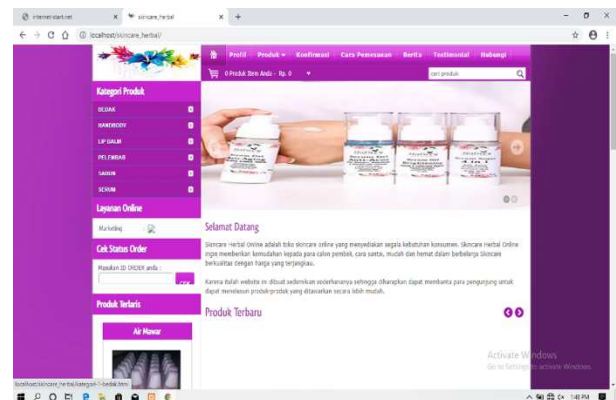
internet-start.net × skincare_herbal × +

localhost/skincare_herbal/

Profil Produk Konfirmasi Cara Pemesanan Berita Testimonial Hubungi

0 Produk Item Anda :: Rp. 0

cari produk

Kategori Produk

BEDAK

HANDBODY

LIP BALM

PELEMBAB

SABUN

SERUM

Layanan Online

Marketing

Cek Status Order

Masukan ID ORDER anda :

CEK

Produk Terlaris

Air Mawar

Selamat Datang

Skincare Herbal Online adalah toko skincare online yang menyediakan segala kebutuhan konsumen. Skincare Herbal Online ingin memberikan kemudahan kepada para calon pembeli, cara santai, mudah dan hemat dalam berbelanja Skincare berkualitas dengan harga yang terjangkau.

Karena itulah website ini dibuat sedemikian sederhananya sehingga diharapkan dapat membantu para pengunjung untuk dapat menelusuri produk-produk yang ditawarkan secara lebih mudah.

Produk Terbaru

Activate Windows
Go to Settings to activate Windows.

localhost/skincare_herbal/kategori-1-bedak.htm

1:48 PM